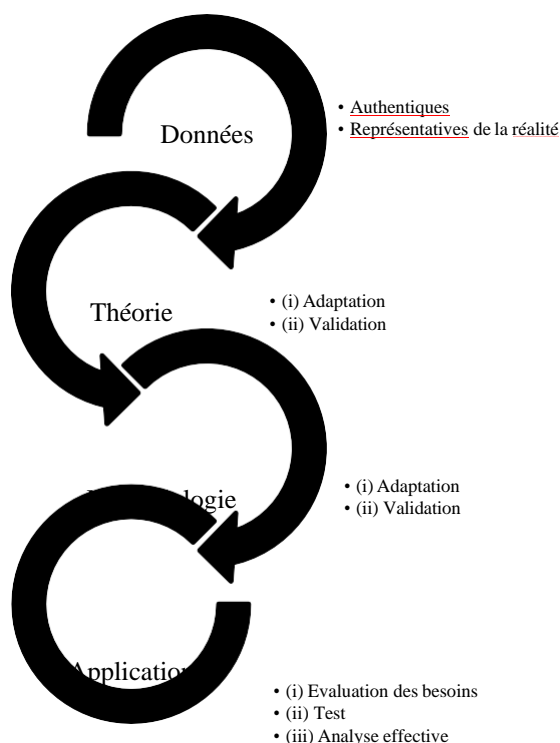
Données

• Authentiques
• Représentatives de la réalité

Théorie

• (i) Adaptation
• (ii) Validation

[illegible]logie

• (i) Adaptation
• (ii) Validation

Applicatio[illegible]

• (i) Evaluation des besoins
• (ii) Test
• (iii) Analyse effective